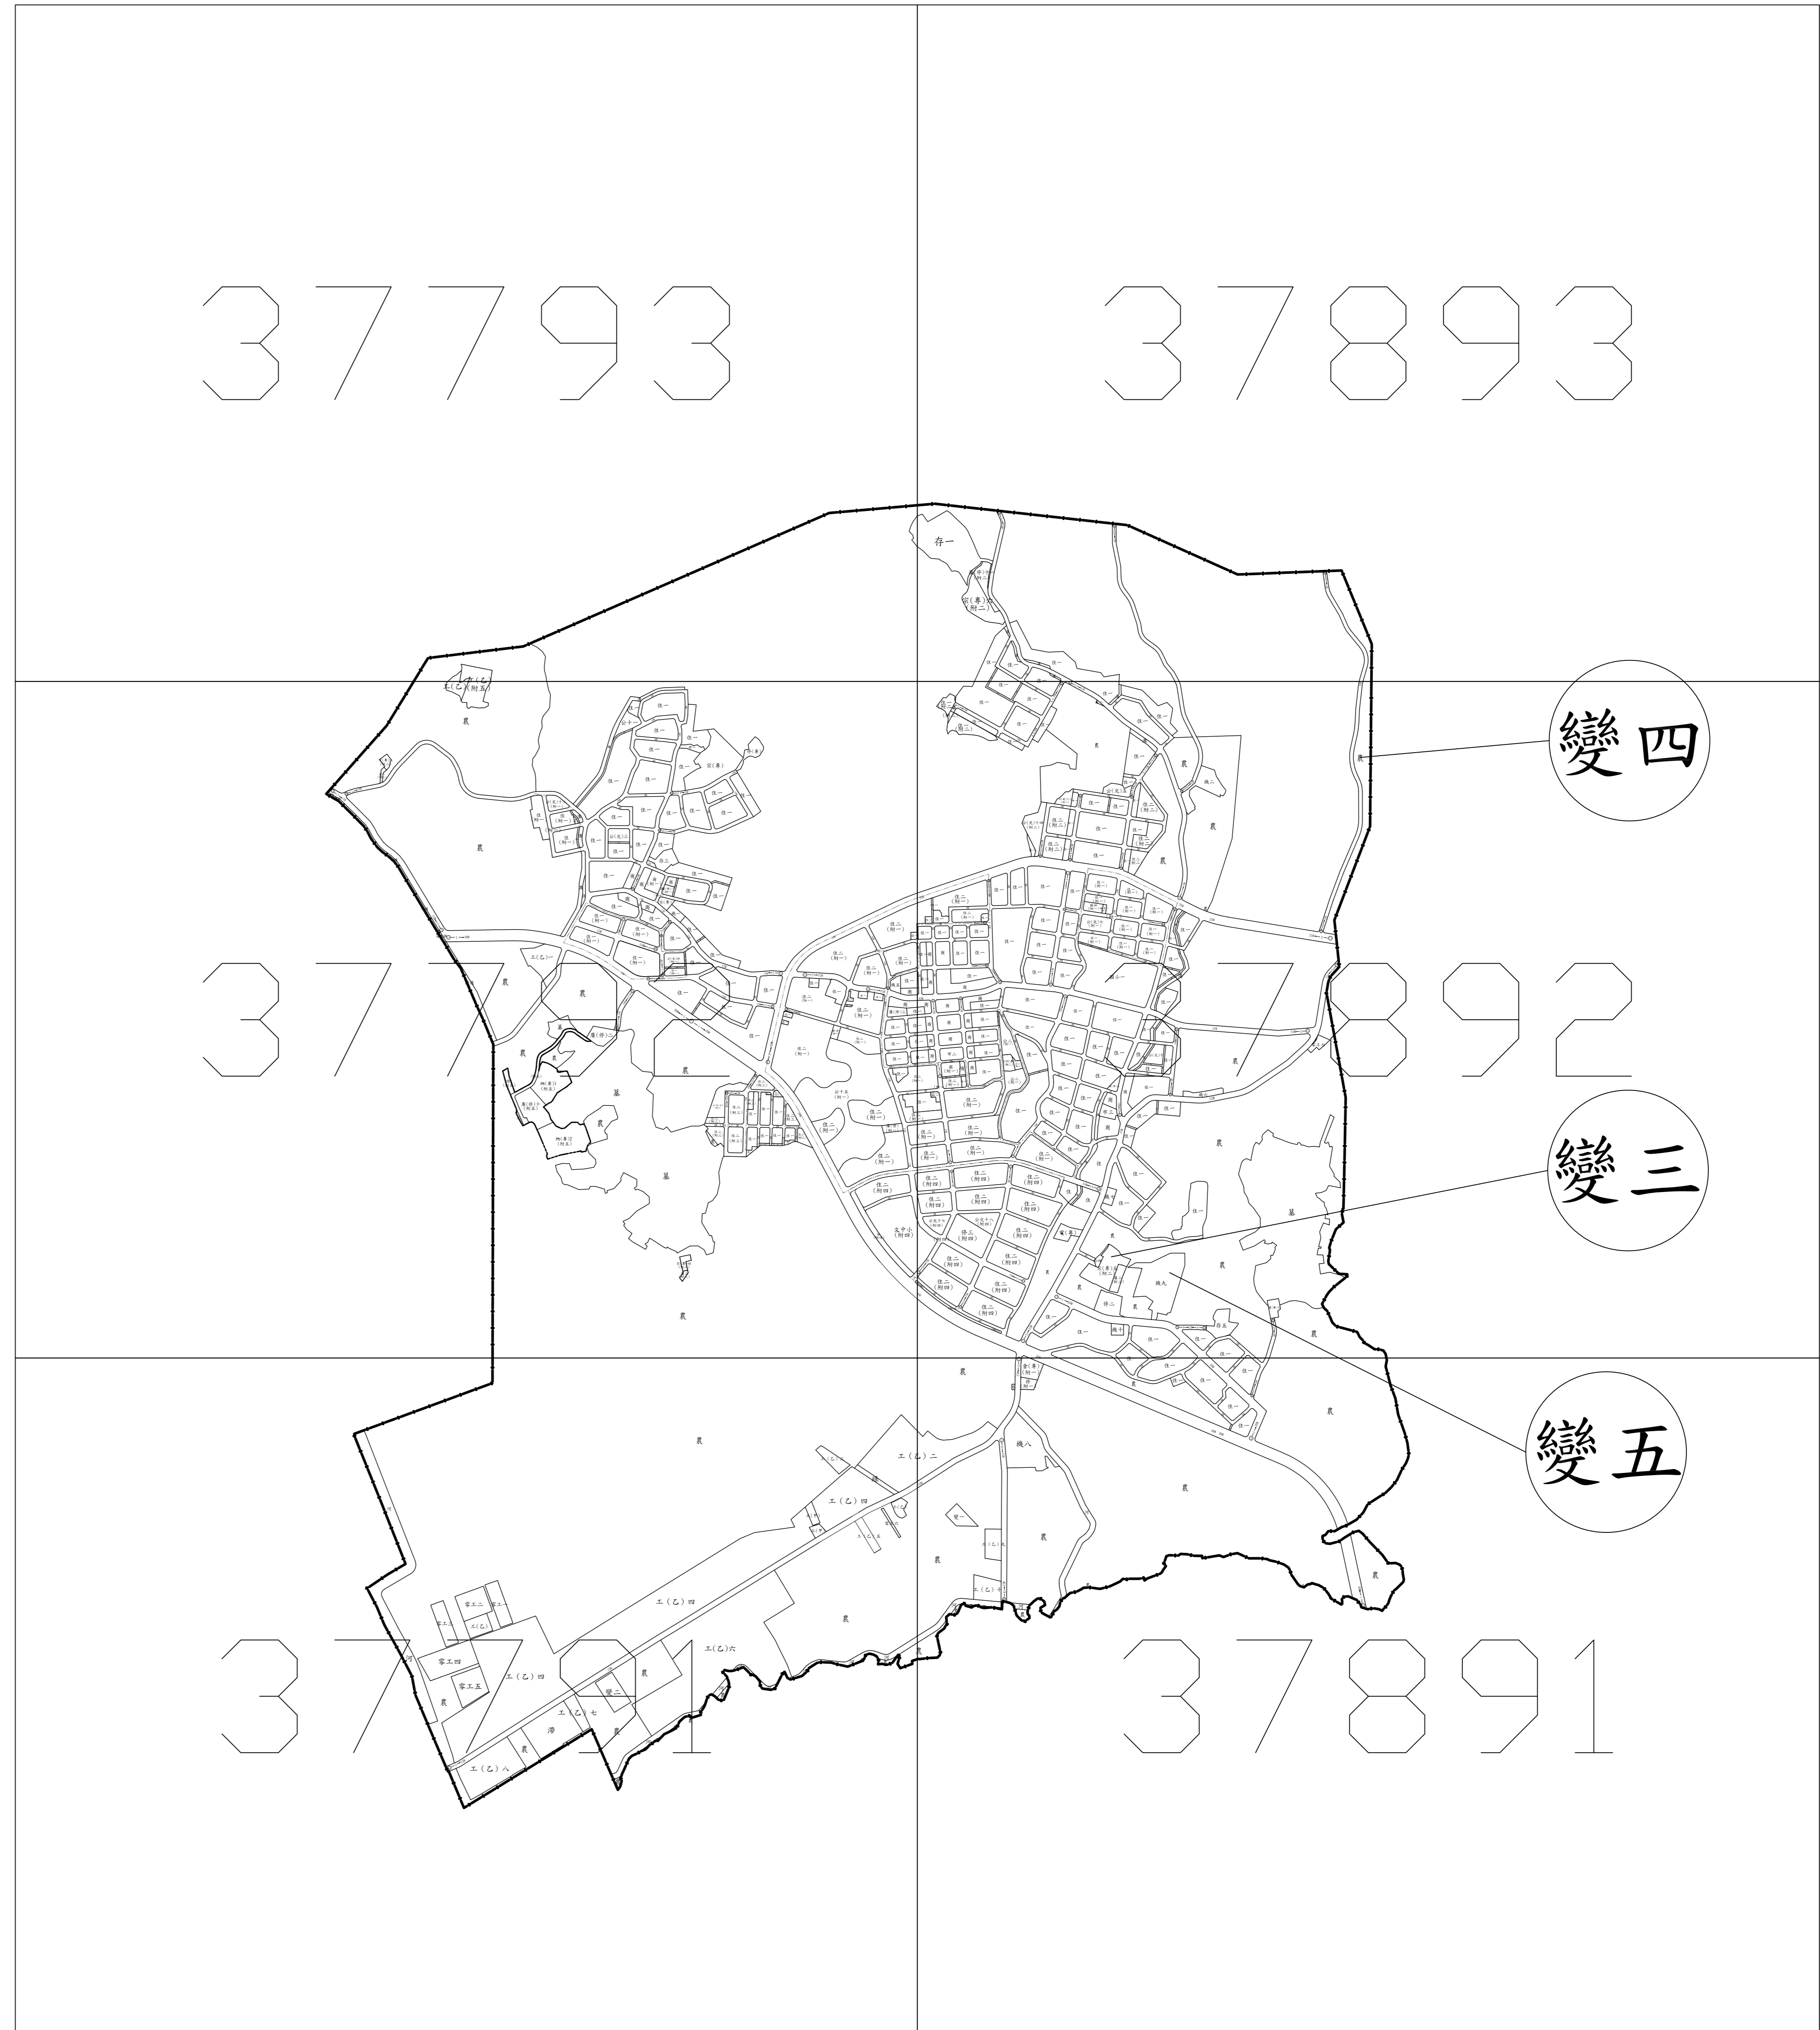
37793

37893

變四

37792

37892

變三

變五

37791

37891

存一

住一

住一

住一

住一

農

農

農

農

農

農

農

農

農

墓

墓

墓

機八

機九

工(乙)二

工(乙)四

工(乙)四

工(乙)四

工(乙)六

工(乙)七

工(乙)八

零工二

零工四

零工五

住二(附一)

住二(附四)

文中小(附四)